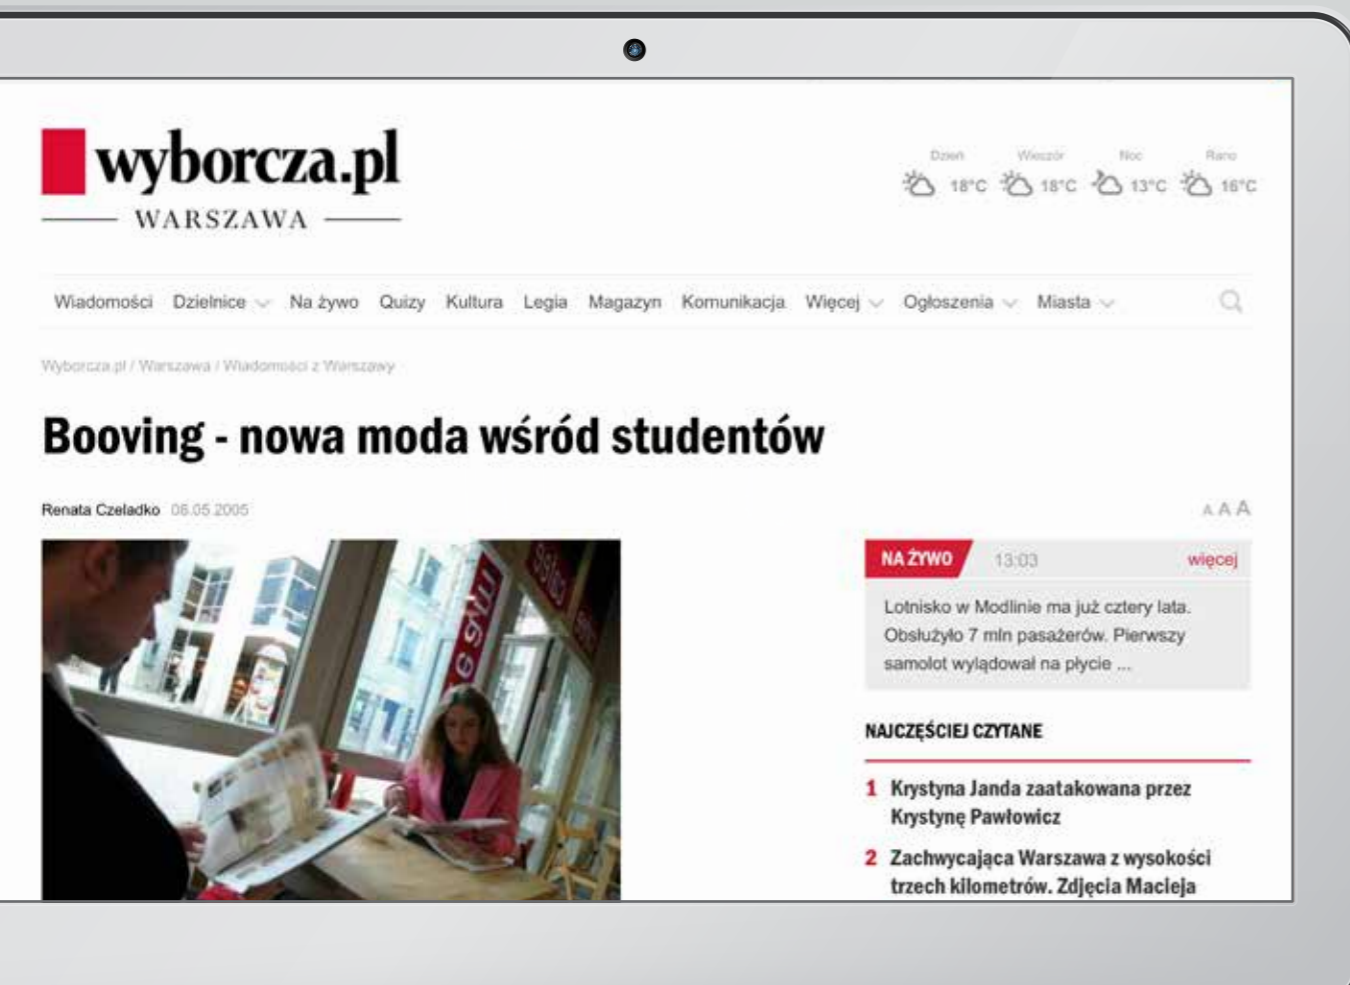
wyborcza.pl
WARSZAWA

Dzień 18°C Wieczór 18°C Noc 13°C Rano 16°C

Wiadomości Dzielnice Na żywo Quizy Kultura Legia Magazyn Komunikacja Więcej Ogłoszenia Miasta

Wyborcza.pl / Warszawa / Wiadomości z Warszawy

Booving - nowa moda wśród studentów

Renata Czeladko 06.05.2005

A A A

NA ŻYWO 13:03 więcej

Lotnisko w Modlinie ma już cztery lata. Obsłużyło 7 mln pasażerów. Pierwszy samolot wylądował na płycie ...

NAJCZĘŚCIEJ CZYTANE

1 Krystyna Janda zaatakowana przez Krystynę Pawłowicz

2 Zachwycająca Warszawa z wysokości trzech kilometrów. Zdjęcia Macieja